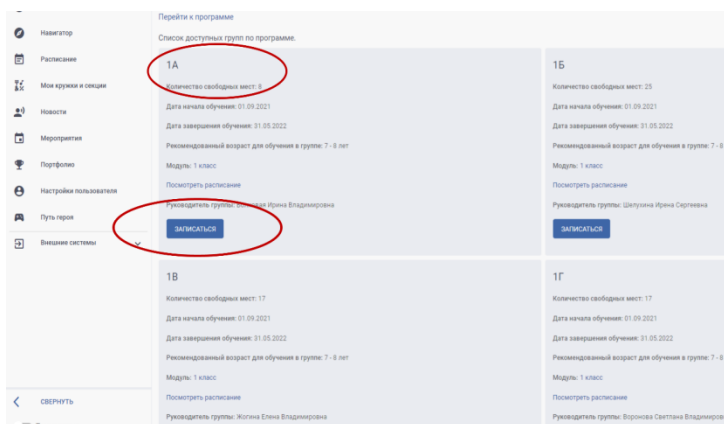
Навигатор
Расписание
Мои кружки и секции
Новости
Мероприятия
Портфолио
Настройки пользователя
Путь героя
Внешние системы
СВЕРНУТЬ

Перейти к программе
Список доступных групп по программе.

1А
Количество свободных мест: 8
Дата начала обучения: 01.09.2021
Дата завершения обучения: 31.05.2022
Рекомендованный возраст для обучения в группе: 7 - 8 лет
Модуль: 1 класс
Посмотреть расписание
Руководитель группы: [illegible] Ирина Владимировна
ЗАПИСАТЬСЯ

1Б
Количество свободных мест: 25
Дата начала обучения: 01.09.2021
Дата завершения обучения: 31.05.2022
Рекомендованный возраст для обучения в группе: 7 - 8
Модуль: 1 класс
Посмотреть расписание
Руководитель группы: Шелухина Ирина Сергеевна
ЗАПИСАТЬСЯ

1В
Количество свободных мест: 17
Дата начала обучения: 01.09.2021
Дата завершения обучения: 31.05.2022
Рекомендованный возраст для обучения в группе: 7 - 8 лет
Модуль: 1 класс
Посмотреть расписание
Руководитель группы: Жогина Елена Владимировна

1Г
Количество свободных мест: 17
Дата начала обучения: 01.09.2021
Дата завершения обучения: 31.05.2022
Рекомендованный возраст для обучения в группе: 7 - 8
Модуль: 1 класс
Посмотреть расписание
Руководитель группы: Воронова Светлана Владимировна